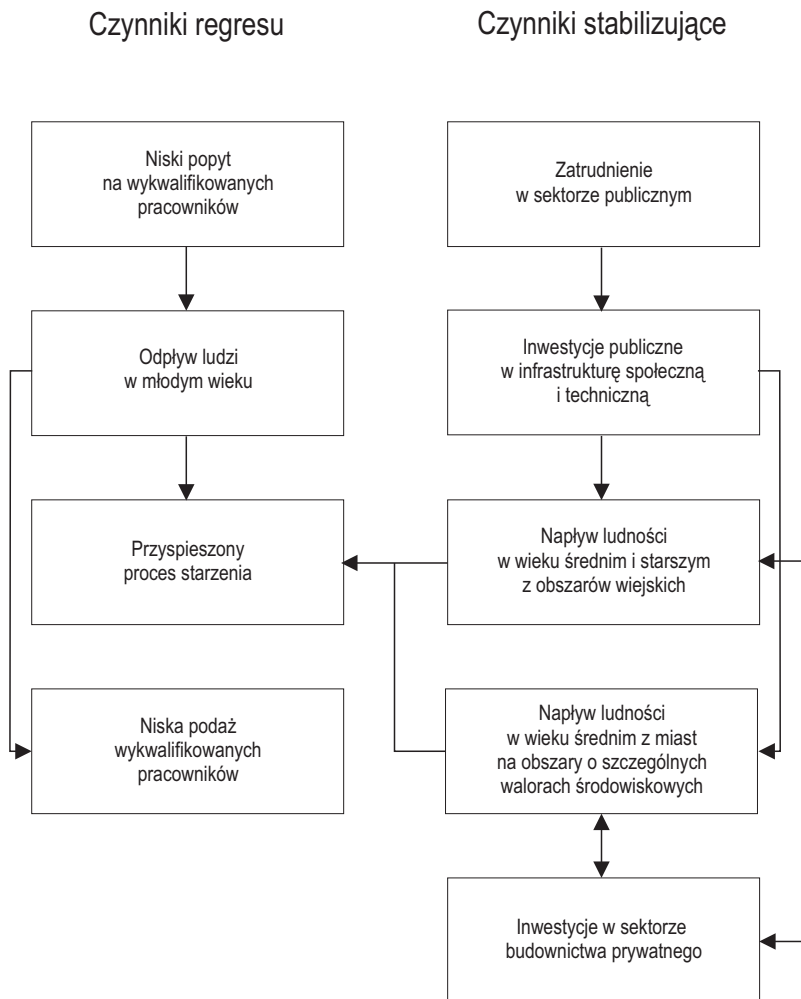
Czynniki regresu

Czynniki stabilizujące

Niski popyt na wykwalifikowanych pracowników

Zatrudnienie w sektorze publicznym

Odpływ ludzi w młodym wieku

Inwestycje publiczne w infrastrukturę społeczną i techniczną

Przyspieszony proces starzenia

Napływ ludności w wieku średnim i starszym z obszarów wiejskich

Niska podaż wykwalifikowanych pracowników

Napływ ludności w wieku średnim z miast na obszary o szczególnych walorach środowiskowych

Inwestycje w sektorze budownictwa prywatnego